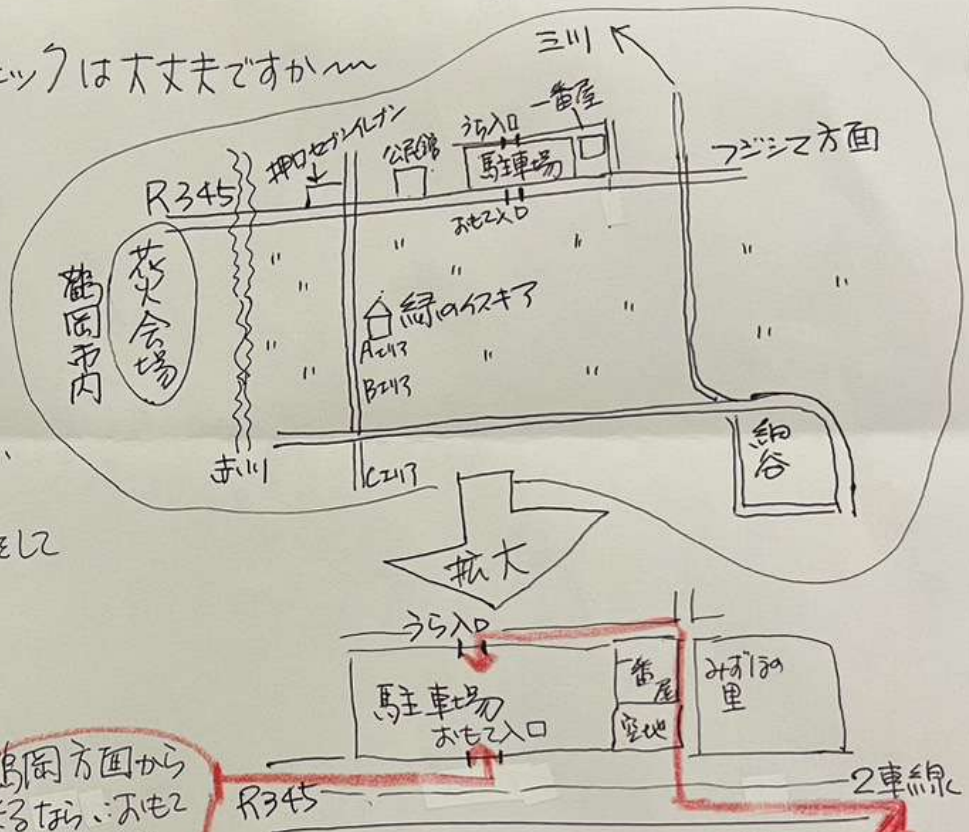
ェックは大丈夫ですか~~

ミツ

一番屋

うら入口

押口セブンイレブン

公民館

駐車場

フジシマ方面

R345

おもて入口

花火会場

鶴岡市内

緑のイスキア

Aエリア

Bエリア

赤川

Cエリア

細谷

をして

拡大

うら入口

駐車場

一番屋

空地

みずほの里

おもて入口

鶴岡方面から

来るなら、おもて

R345

2車線